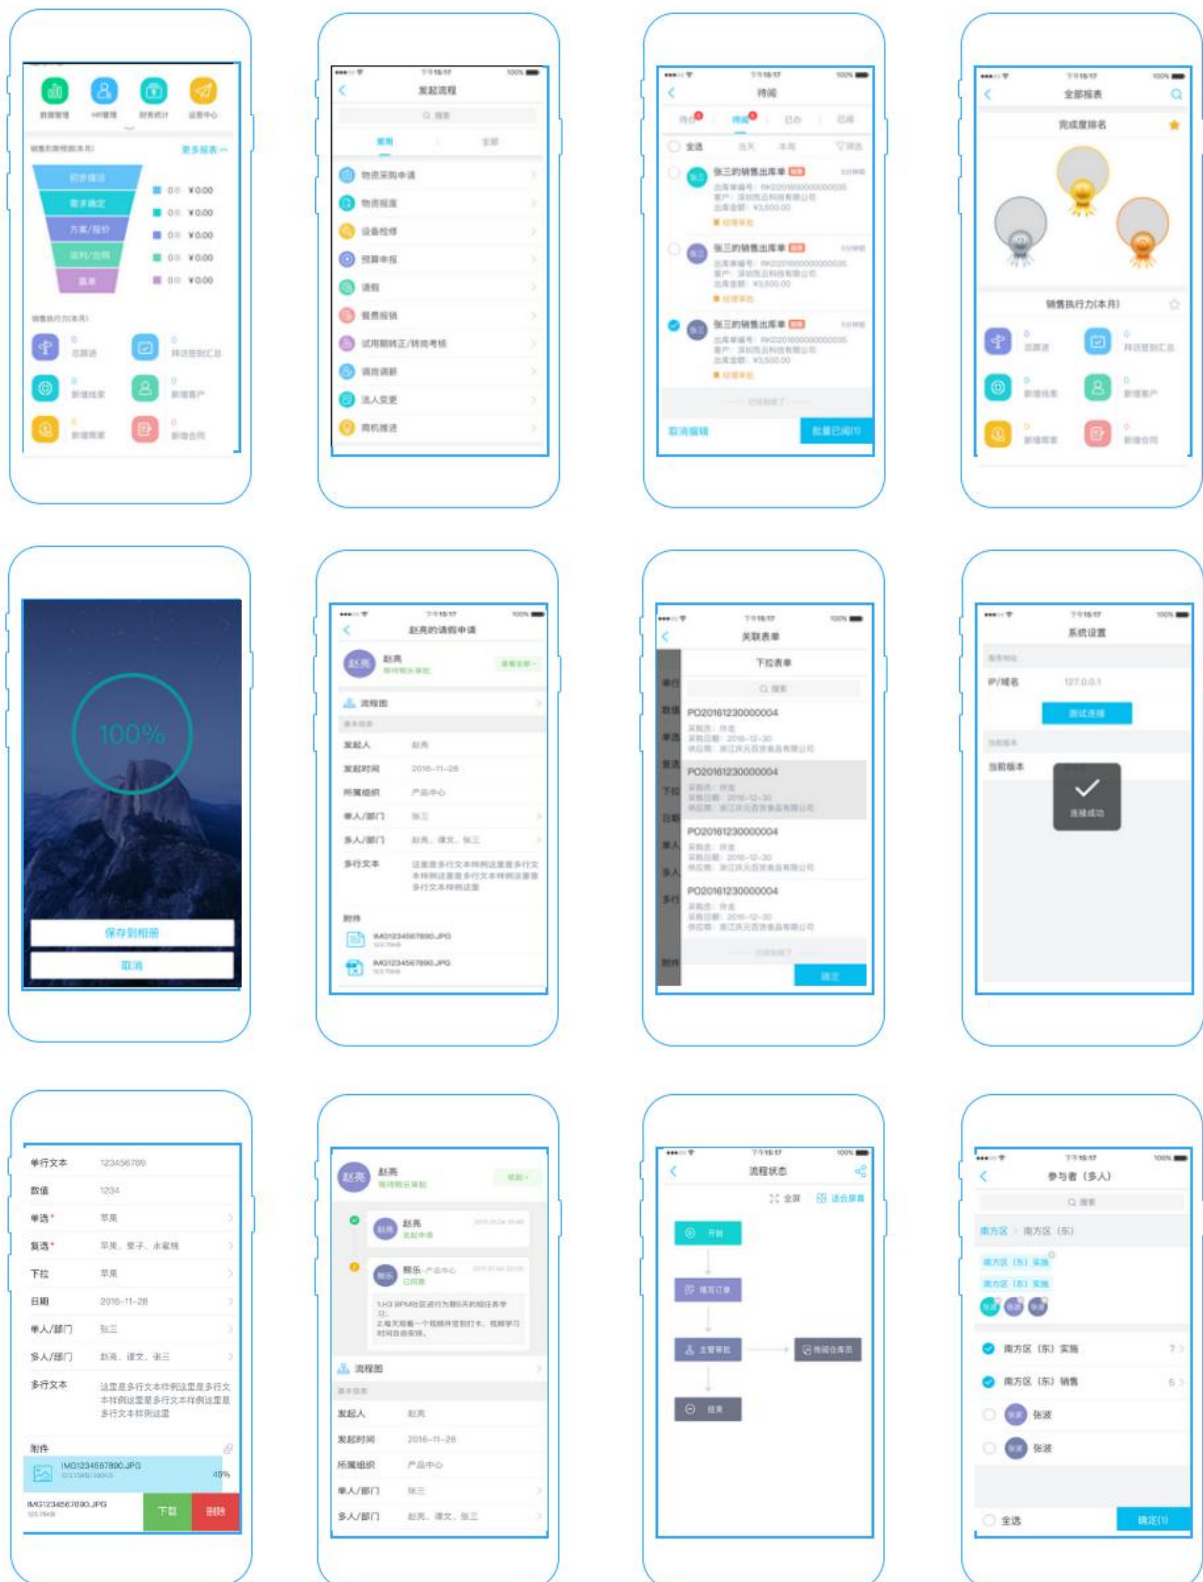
销售漏斗(本月)
更多报表
初步接洽
需求确定
方案/报价
谈判/合同
赢单
0 ¥0.00
0 ¥0.00
0 ¥0.00
0 ¥0.00
0 ¥0.00
销售执行力(本月)

发起流程
常用
全部
物资采购申请
物资报废
设备检修
预算申报
请假
报费报销
试用期转正/转岗考核
调岗调薪
法人变更
商机推进

待阅
全选
张三的销售出库单
张三的销售出库单
张三的销售出库单
取消编辑
批量已阅

全部报表
完成度排名
销售执行力(本月)

100%
保存到相册
取消

赵亮的请假申请
赵亮
流程图
发起人 赵亮
发起时间 2016-11-28
所属组织 产品中心
单人/部门 张三
多人/部门 赵亮、谭文、张三
多行文本
附件
IMG1234567890.JPG
IMG1234567890.JPG

关联表单
下拉表单
PO20161230000004
PO20161230000004
PO20161230000004
PO20161230000004
确定

系统设置
IP/域名 127.0.0.1
测试连接
当前版本
连接成功

单行文本 123456789
数值 1234
单选* 苹果
复选* 苹果、梨子、水蜜桃
下拉 苹果
日期 2016-11-28
单人/部门 张三
多人/部门 赵亮、谭文、张三
多行文本
附件
IMG1234567890.JPG
49%
IMG1234567890.JPG
下载
删除

赵亮
赵亮
流程图
发起人 赵亮
发起时间 2016-11-28
所属组织 产品中心
单人/部门 张三
多人/部门 赵亮、谭文、张三

流程状态
全屏
开始
结束

参与者(多人)
南方区 > 南方区(东)
南方区(东)实施
南方区(东)销售
张波
张波
全选
确定(1)